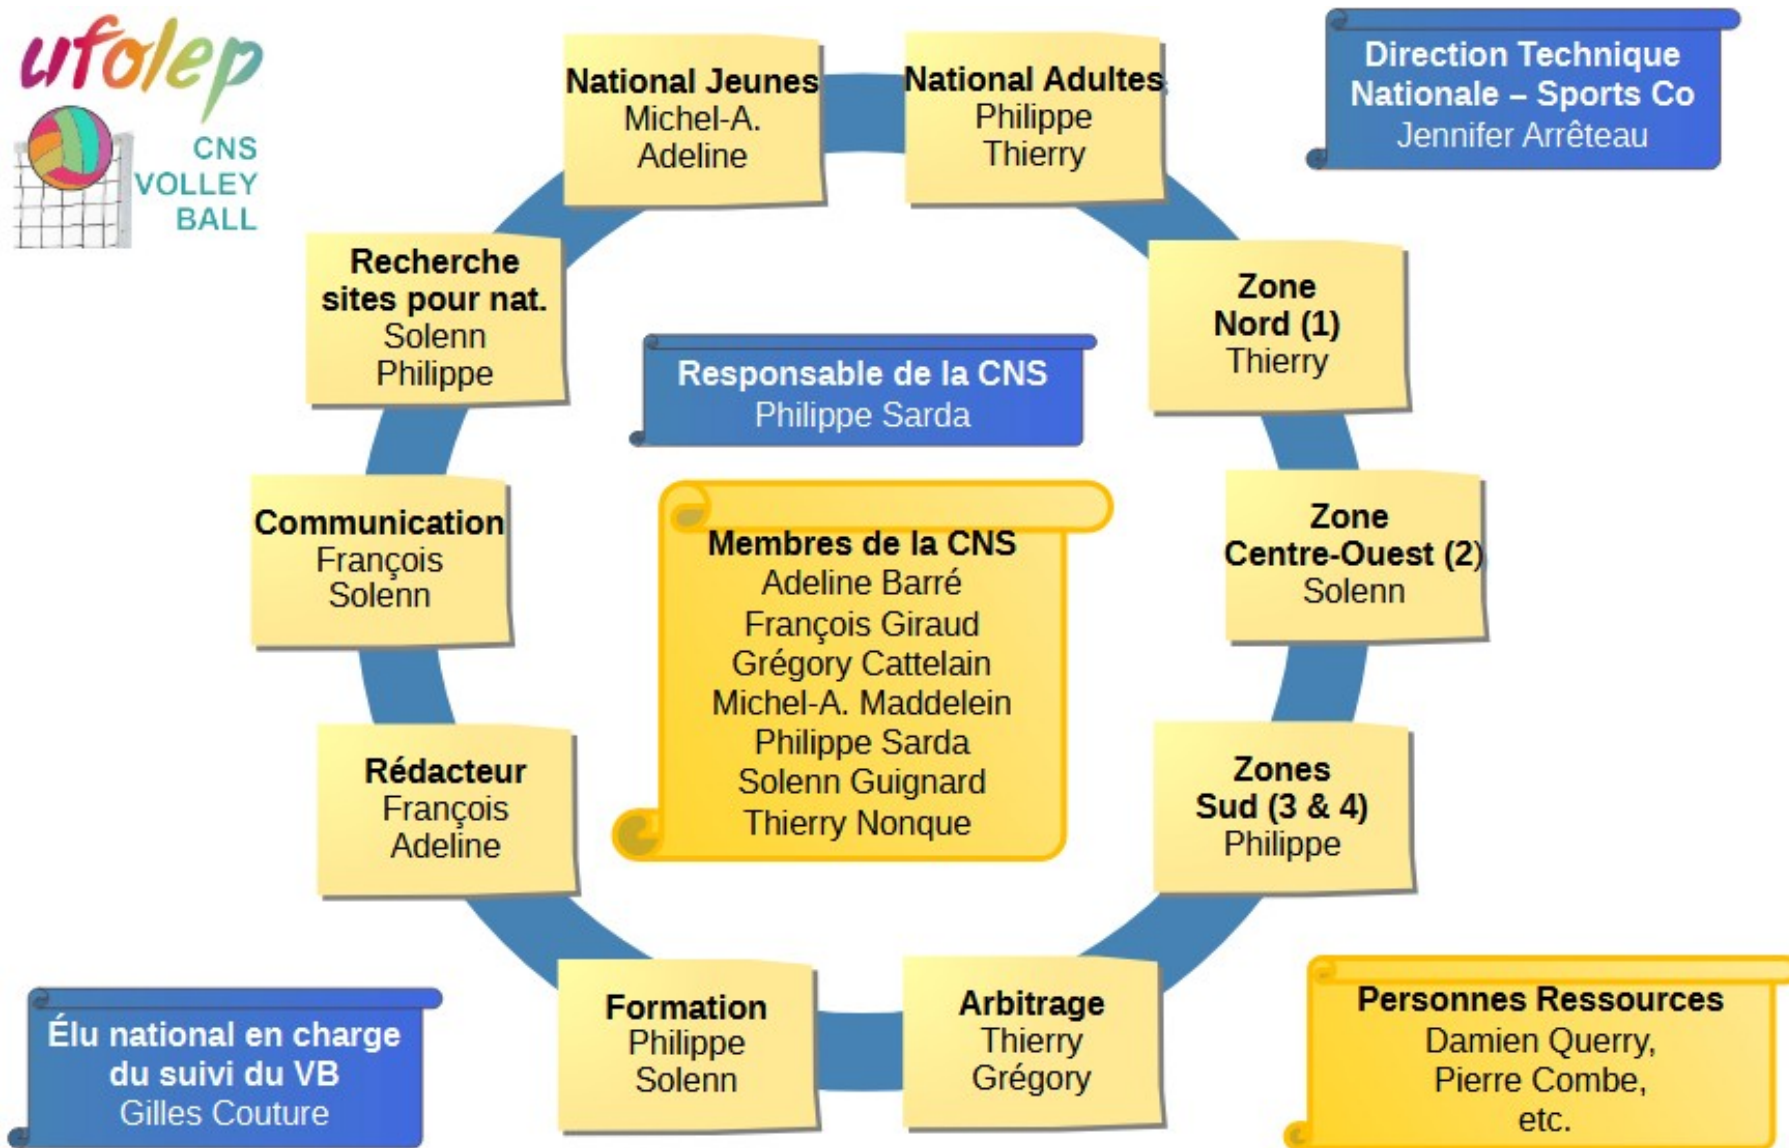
ufolep

CNS
VOLLEY
BALL

National Jeunes
Michel-A.
Adeline

National Adultes
Philippe
Thierry

Direction Technique Nationale – Sports Co
Jennifer Arrêteau

Recherche sites pour nat.
Solenn
Philippe

Responsable de la CNS
Philippe Sarda

Zone Nord (1)
Thierry

Communication
François
Solenn

Membres de la CNS
Adeline Barré
François Giraud
Grégory Cattelain
Michel-A. Maddelein
Philippe Sarda
Solenn Guignard
Thierry Nonque

Zone Centre-Ouest (2)
Solenn

Rédacteur
François
Adeline

Zones Sud (3 & 4)
Philippe

Élu national en charge du suivi du VB
Gilles Couture

Formation
Philippe
Solenn

Arbitrage
Thierry
Grégory

Personnes Ressources
Damien Querry,
Pierre Combe,
etc.